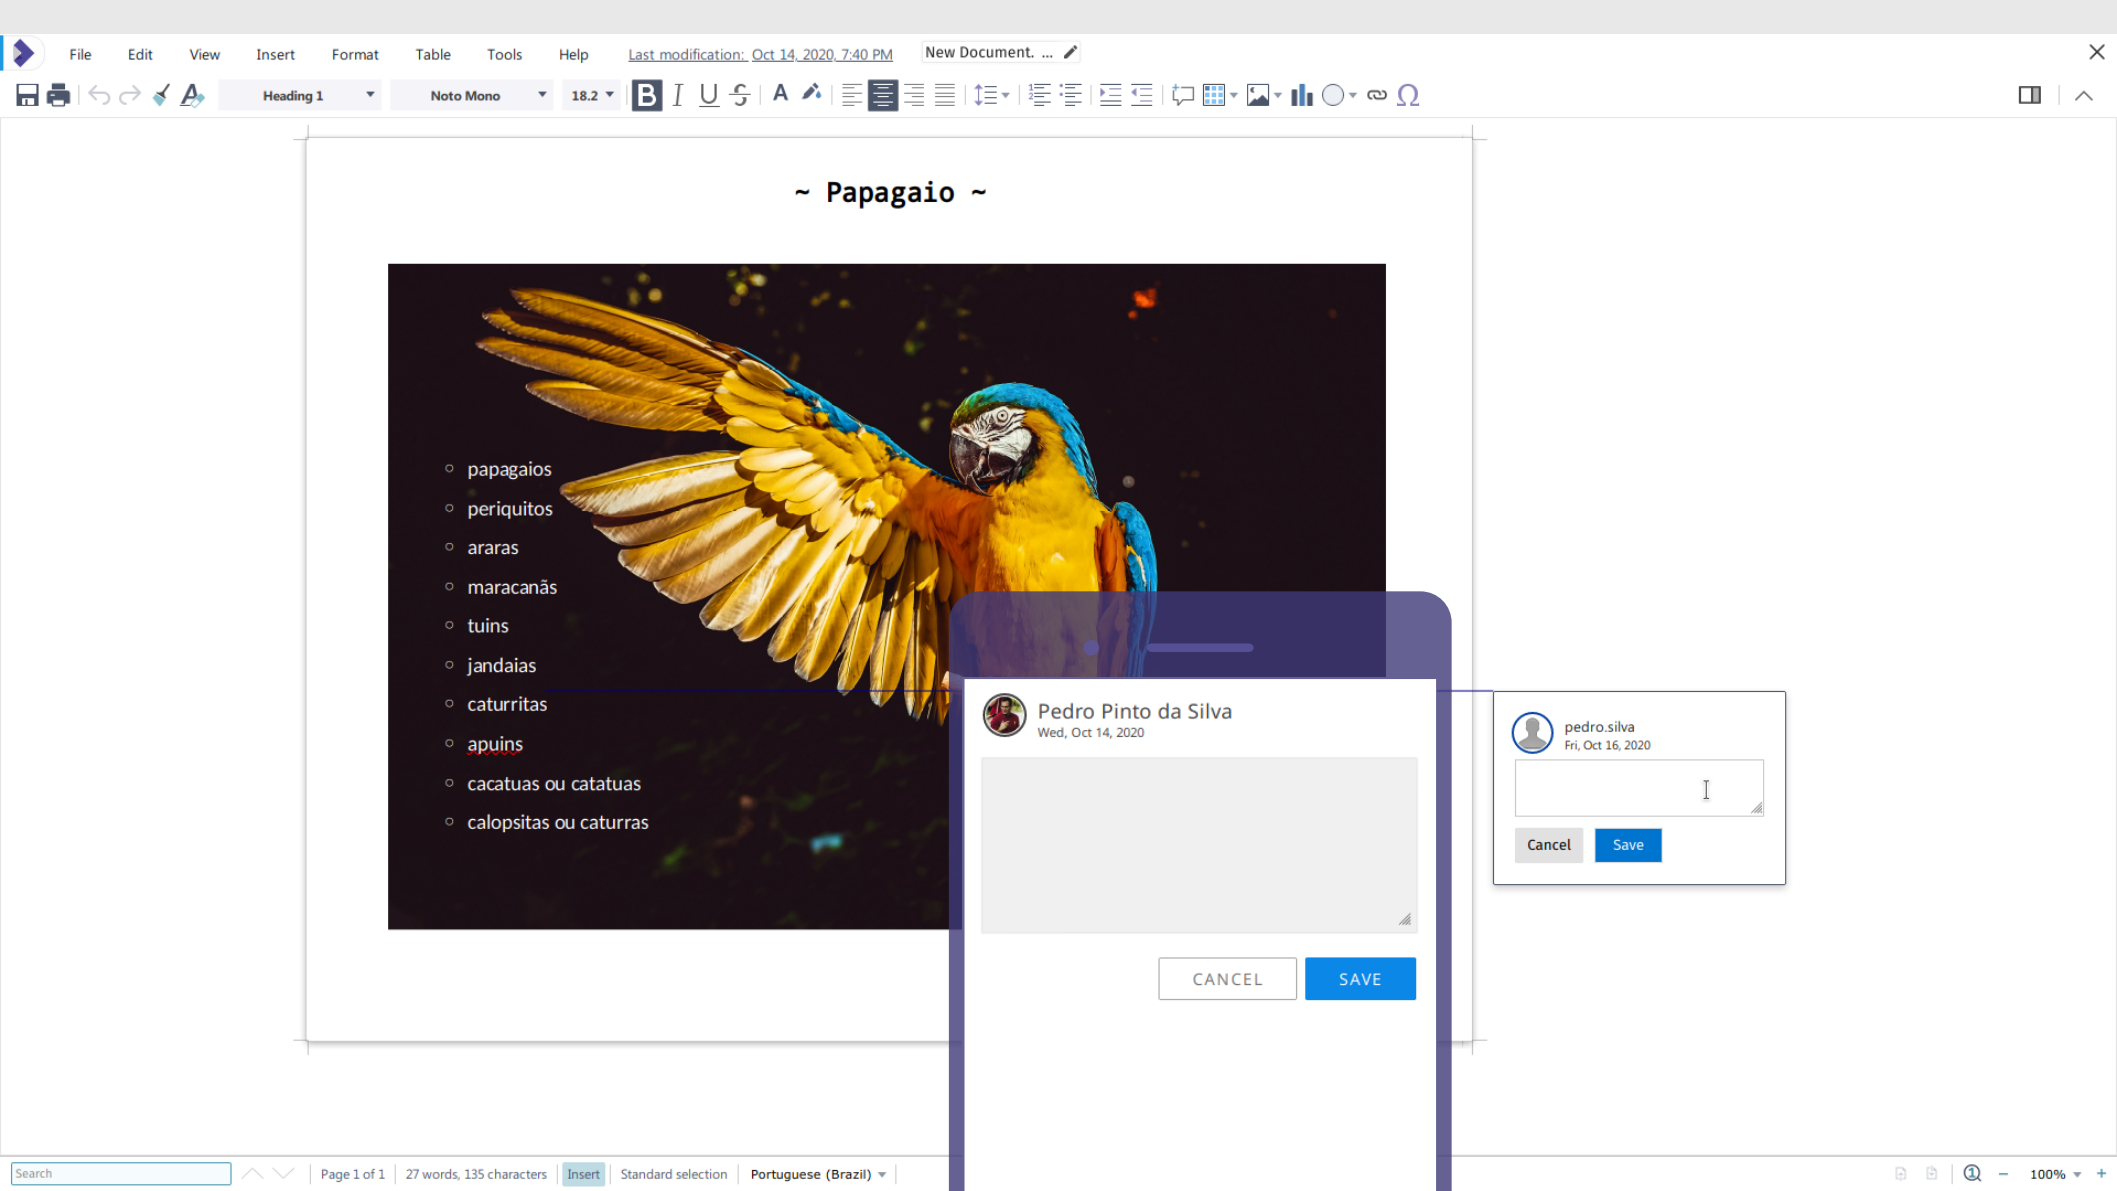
File Edit View Insert Format Table Tools Help Last modification: Oct 14, 2020, 7:40 PM New Document. ...

Heading 1 Noto Mono 18.2

~ Papagaio ~

- papagaios
- periquitos
- araras
- maracanãs
- tuins
- jandaias
- caturritas
- apuins
- cacatuas ou catatuas
- calopsitas ou caturras

Pedro Pinto da Silva
Wed, Oct 14, 2020

CANCEL SAVE

pedro.silva
Fri, Oct 16, 2020

Cancel Save

Search Page 1 of 1 27 words, 135 characters Insert Standard selection Portuguese (Brazil) 100%